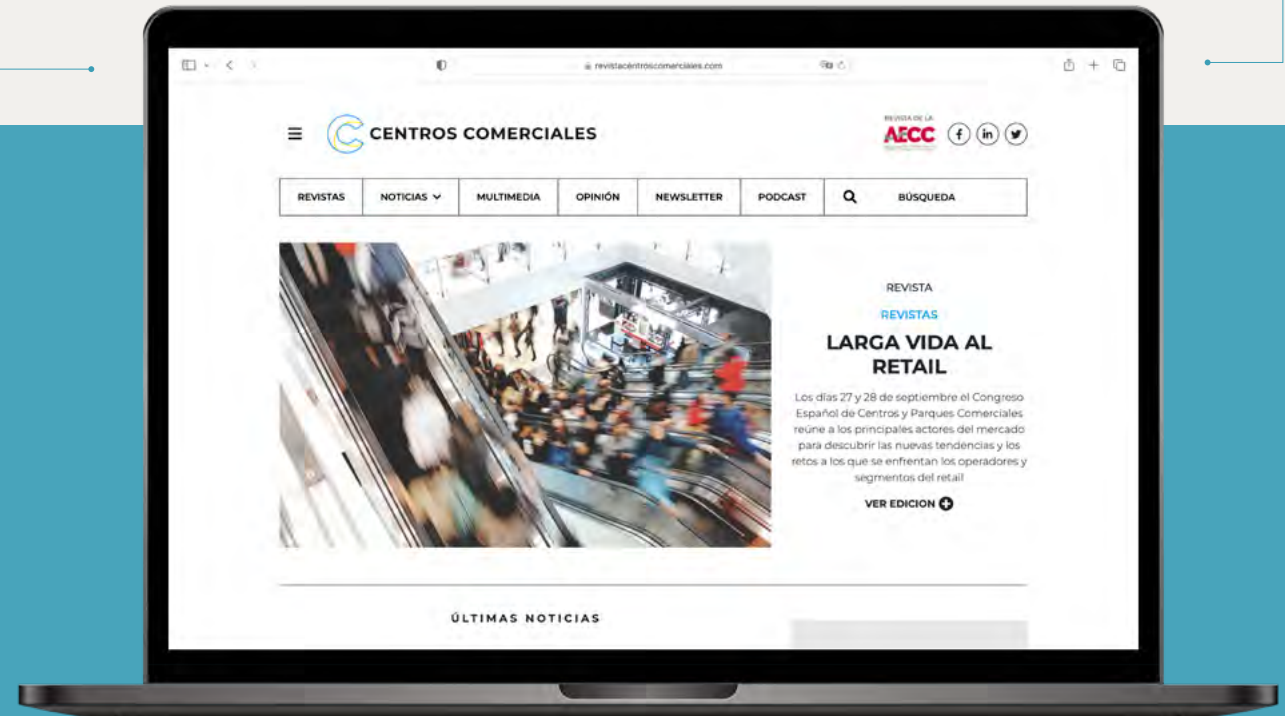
revistacentroscomerciales.com

CENTROS COMERCIALES

REVISTA DE LA
AECC

REVISTAS | NOTICIAS | MULTIMEDIA | OPINIÓN | NEWSLETTER | PODCAST | BÚSQUEDA

REVISTA

REVISTAS

LARGA VIDA AL RETAIL

Los días 27 y 28 de septiembre el Congreso Español de Centros y Parques Comerciales reúne a los principales actores del mercado para descubrir las nuevas tendencias y los retos a los que se enfrentan los operadores y segmentos del retail

VER EDICION

ÚLTIMAS NOTICIAS